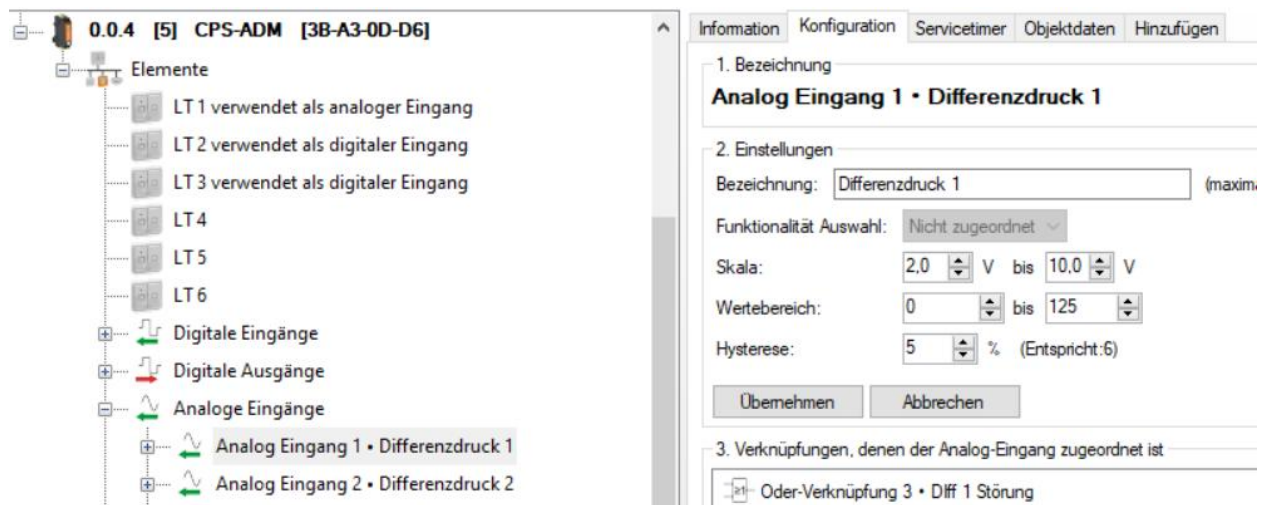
0.0.4 [5] CPS-ADM [3B-A3-0D-D6]

Elemente

LT 1 verwendet als analoger Eingang

LT 2 verwendet als digitaler Eingang

LT 3 verwendet als digitaler Eingang

LT 4

LT 5

LT 6

Digitale Eingänge

Digitale Ausgänge

Analoge Eingänge

Analog Eingang 1 • Differenzdruck 1

Analog Eingang 2 • Differenzdruck 2

Information | Konfiguration | Servicetimer | Objektdaten | Hinzufügen

1. Bezeichnung

Analog Eingang 1 • Differenzdruck 1

2. Einstellungen

Bezeichnung: Differenzdruck 1 (maxima

Funktionalität Auswahl: Nicht zugeordnet

Skala: 2,0 V bis 10,0 V

Wertebereich: 0 bis 125

Hysterese: 5 % (Entspricht:6)

Übernehmen | Abbrechen

3. Verknüpfungen, denen der Analog-Eingang zugeordnet ist

≥1 Oder-Verknüpfung 3 • Dlff 1 Störung